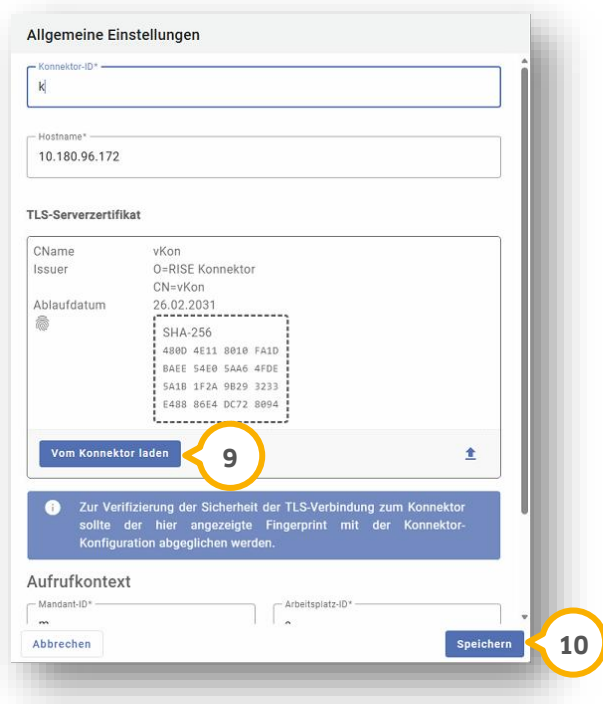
Allgemeine Einstellungen

Konnektor-ID*
k

Hostname*
10.180.96.172

TLS-Serverzertifikat

CName vKon
Issuer O=RISE Konnektor
CN=vKon
Ablaufdatum 26.02.2031

SHA-256
480D 4E11 8010 FA1D
BAEE 54E0 5AA6 4FDE
5A1B 1F2A 9B29 3233
E488 86E4 DC72 8094

Vom Konnektor laden

9

Zur Verifizierung der Sicherheit der TLS-Verbindung zum Konnektor sollte der hier angezeigte Fingerprint mit der Konnektor-Konfiguration abgeglichen werden.

Aufrufkontext

Mandant-ID*
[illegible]

Arbeitsplatz-ID*
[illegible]

Abbrechen

Speichern

10